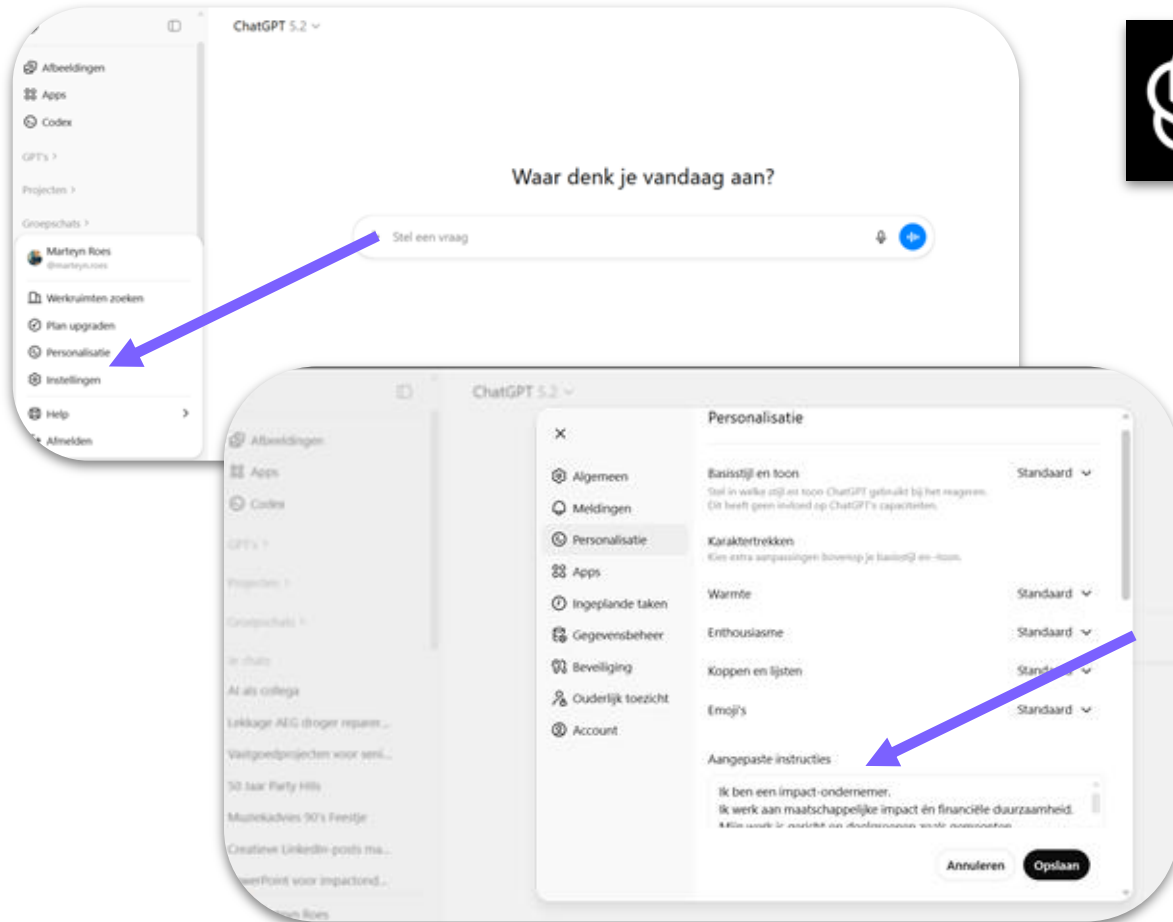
ChatGPT 5.2

Afbeeldingen
Apps
Codex
GPT's >
Projecten >
Groepschats >

Marteyn Roes
@marteyn.roes
Werkruimten zoeken
Plan upgraden
Personalisatie
Instellingen
Help >
Afmelden

Waar denk je vandaag aan?

Stel een vraag

ChatGPT 5.2

Afbeeldingen
Apps
Codex
GPT's >
Projecten >
Groepschats >
Je chats
AI als collega
Lekkage AEG droger repareren
Vastgoedprojecten voor seni...
50 Jaar Party Hits
Muziekadvies 90's Feestje
Creatieve LinkedIn-posts ma...
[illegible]werPoint voor impactond...
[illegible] Roes

×
Algemeen
Meldingen
Personalisatie
Apps
Ingeplande taken
Gegevensbeheer
Beveiliging
Ouderlijk toezicht
Account

Personalisatie

Basisstijl en toon
Standaard
Stel in welke stijl en toon ChatGPT gebruikt bij het reageren. Dit heeft geen invloed op ChatGPT's capaciteiten.

Karaktertrekken
Kies extra aanpassingen bovenop je basisstijl en -toon.

Warmte
Standaard

Enthousiasme
Standaard

Koppen en lijsten
Standaard

Emoji's
Standaard

Aangepaste instructies
Ik ben een impact-ondernemer.
Ik werk aan maatschappelijke impact én financiële duurzaamheid.
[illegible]

Annuleren
Opslaan